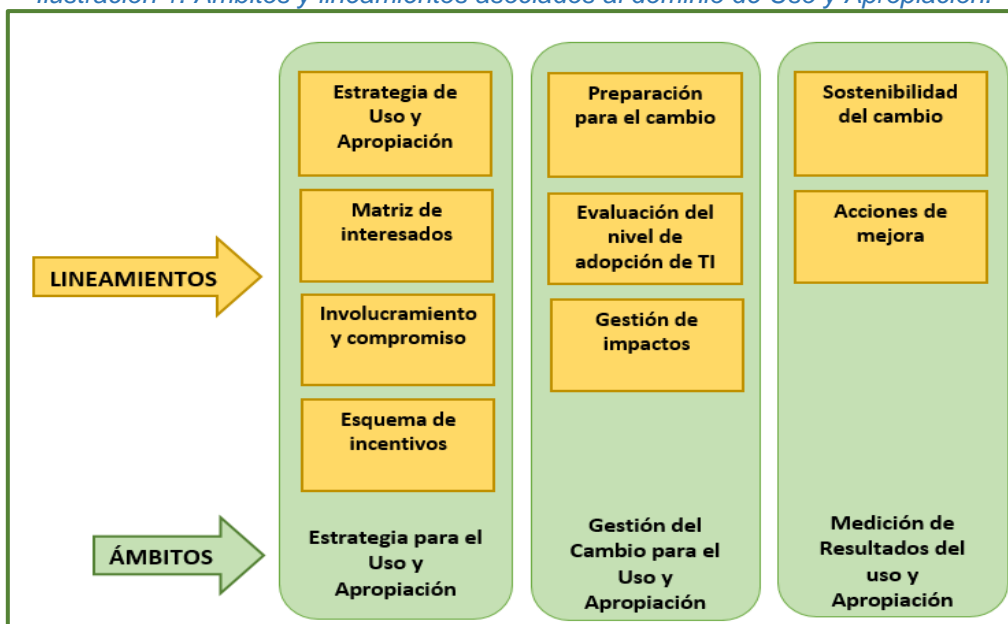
Ilustración 1. Ámbitos y lineamientos asociados al dominio de Uso y Apropiación.

LINEAMIENTOS

ÁMBITOS

Estrategia de Uso y Apropiación

Matriz de interesados

Involucramiento y compromiso

Esquema de incentivos

Estrategia para el Uso y Apropiación

Preparación para el cambio

Evaluación del nivel de adopción de TI

Gestión de impactos

Gestión del Cambio para el Uso y Apropiación

Sostenibilidad del cambio

Acciones de mejora

Medición de Resultados del uso y Apropiación